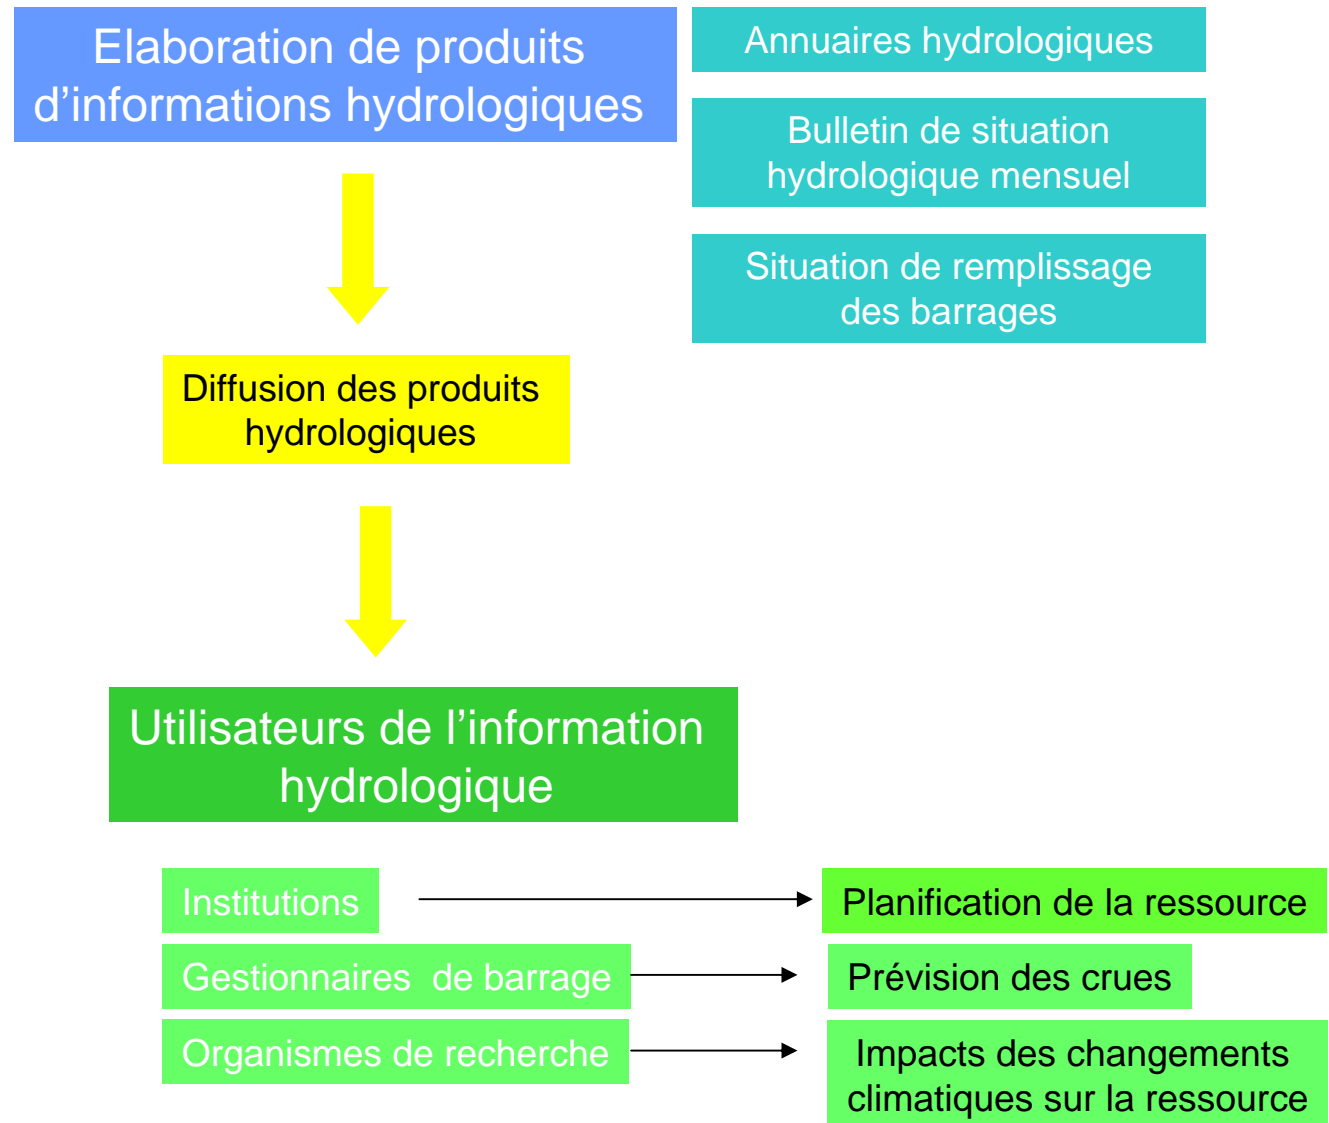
Elaboration de produits d'informations hydrologiques

Annuaires hydrologiques

Bulletin de situation hydrologique mensuel

Situation de remplissage des barrages

Diffusion des produits hydrologiques

Utilisateurs de l'information hydrologique

Institutions

Planification de la ressource

Gestionnaires de barrage

Prévision des crues

Organismes de recherche

Impacts des changements climatiques sur la ressource